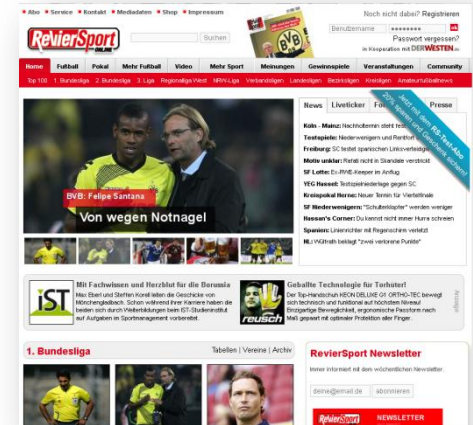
Abo ■ Service ■ Kontakt ■ Mediadaten ■ Shop ■ Impressum

RevierSport ONLINE

Suchen

Noch nicht dabei? Registrieren

Benutzername

Passwort vergessen?

In Kooperation mit DERWESTEN.de

Home | Fußball | Pokal | Mehr Fußball | Video | Mehr Sport | Meinungen | Gewinnspiele | Veranstaltungen | Community

Top 100 | 1. Bundesliga | 2. Bundesliga | 3. Liga | Regionalliga West | NRW-Liga | Verbandsligen | Landesligen | Bezirksligen | Kreisligen | AmateurfußballNews

News | Liveticker | Fo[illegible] | Presse

Jetzt mit dem RS-Test-Abo 20% sparen und Geschenk sichern!

Köln - Mainz: Nachholtermin steht fest

Testspiele: Niederwegingern und Renftorf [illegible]

Freiburg: SC testet spanischen Linksverteidiger

Motiv unklar: Rafati nicht in Standale verstickt

SF Lotte: Ex-RWE-Keeper im Anflug

YEG Hassel: Testspielniederlage gegen SC

Kreispokal Herne: Neuer Termin für Viertelfinale

SF Niederwenigern: "Schulterklopfer" werden weniger

Hassan's Corner: Du kannst nicht immer Hurra schreien

Spanien: Unterrichter mit Regenschirm verletzt

NL: Wolfram beklagt "zwei verlorene Punkte"

BVB: Felipe Santana

Von wegen Notnagel

iST

Mit Fachwissen und Herzblut für die Borussia

Max Eberl und Steffen Korell leiten die Geschicke von Mönchengladbach. Schon während ihrer Karriere haben die beiden sich durch Weiterbildungen beim IST-Studieninstitut auf Aufgaben im Sportmanagement vorbereitet.

reusch

Geballte Technologie für Torhüter!

Der Top-Handschuh REUSCH DELUXE G1 ORTHO-TEC bewegt sich technisch und funktional auf höchstem Niveau. Einzigartige Beweglichkeit, ergonomische Passform nach Maß gepaart mit optimaler Protektion aller Finger.

Anzeige

1. Bundesliga

Tabellen | Vereine | Archiv

RevierSport Newsletter

Immer informiert mit dem wöchentlichen Newsletter.

deine@email.de

abonnieren

RevierSport NEWSLETTER